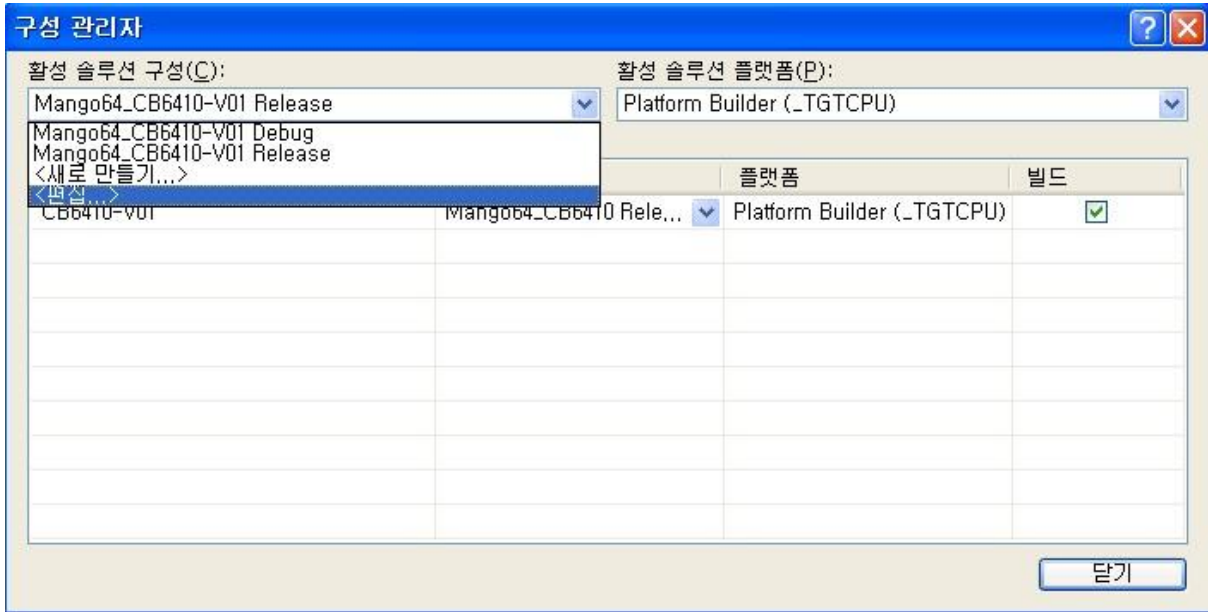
구성 관리자

활성 솔루션 구성(C):

Mango64_CB6410-V01 Release

Mango64_CB6410-V01 Debug
Mango64_CB6410-V01 Release
<새로 만들기...>
<편집...>

활성 솔루션 플랫폼(P):

Platform Builder (_TGTCPU)

| | | 플랫폼 | 빌드 |
|---|---|---|---|
| CB6410-V01 | Mango64_CB6410 Rele... | Platform Builder (_TGTCPU) | ☑ |

닫기